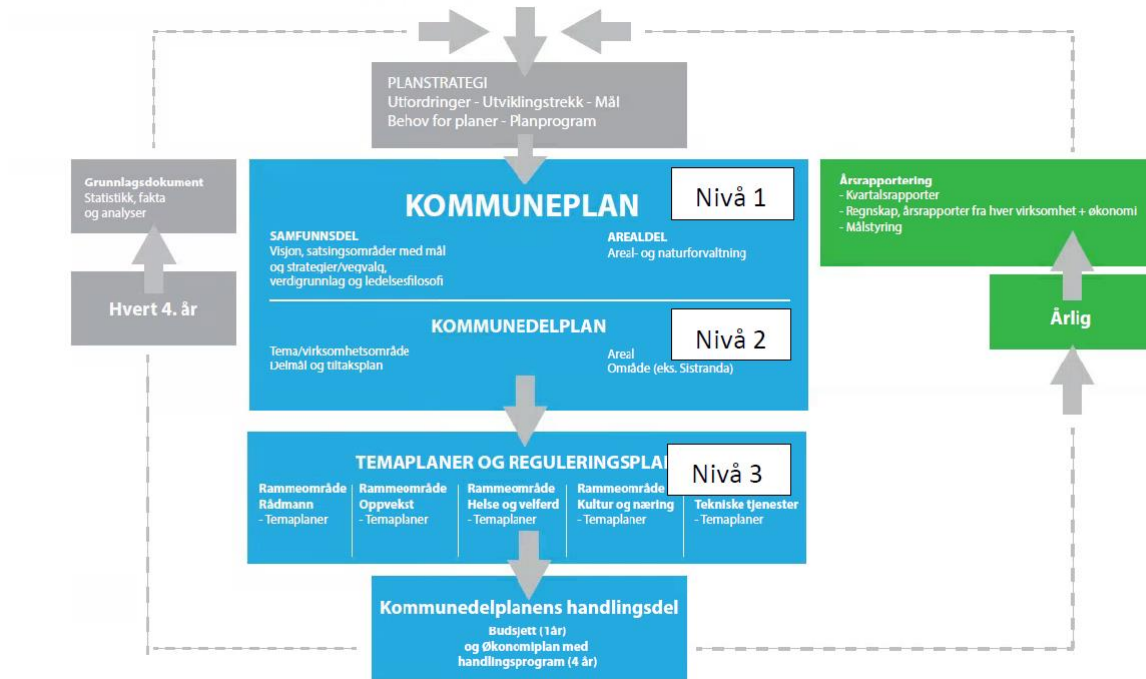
PLANSTRATEGI
Utfordringer - Utviklingstrekk - Mål
Behov for planer - Planprogram

Grunnlagsdokument
Statistikk, fakta og analyser

Hvert 4. år

KOMMUNEPLAN

Nivå 1

SAMFUNNSDEL
Visjon, satsingsområder med mål og strategier/veqvalq, verdigrunnlag og ledelsesfilosofi

AREALDEL
Areal- og naturforvaltning

KOMMUNEDELPLAN

Nivå 2

Tema/virksomhetsområde
Delmål og tiltaksplan

Areal
Område (eks. Sistranda)

Årsrapportering
- Kvartalsrapporter
- Regnskap, årsrapporter fra hver virksomhet + økonomi
- Målstyring

Årlig

TEMAPLANER OG REGULERINGSPLA

Nivå 3

Rammeområde Rådmann
- Temaplaner

Rammeområde Oppvekst
- Temaplaner

Rammeområde Helse og velferd
- Temaplaner

Rammeområde Kultur og næring
- Temaplaner

Tekniske tjenester
- Temaplaner

Kommunedelplanens handlingsdel
Budsjett (1år)
og Økonomiplan med handlingsprogram (4 år)